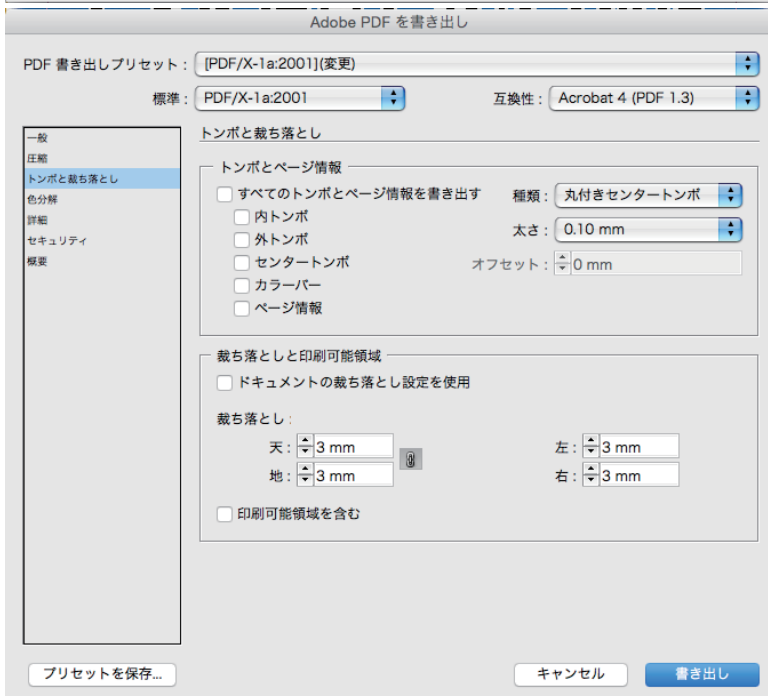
Adobe PDF を書き出し

PDF 書き出しプリセット : [PDF/X-1a:2001](変更)

標準 : PDF/X-1a:2001

互換性 : Acrobat 4 (PDF 1.3)

一般
圧縮
トンボと裁ち落とし
色分解
詳細
セキュリティ
概要

トンボと裁ち落とし

トンボとページ情報

すべてのトンボとページ情報を書き出す
内トンボ
外トンボ
センタートンボ
カラーバー
ページ情報

種類 : 丸付きセンタートンボ
太さ : 0.10 mm
オフセット : 0 mm

裁ち落としと印刷可能領域

ドキュメントの裁ち落とし設定を使用

裁ち落とし :
天 : 3 mm
地 : 3 mm
左 : 3 mm
右 : 3 mm

印刷可能領域を含む

プリセットを保存...
キャンセル
書き出し